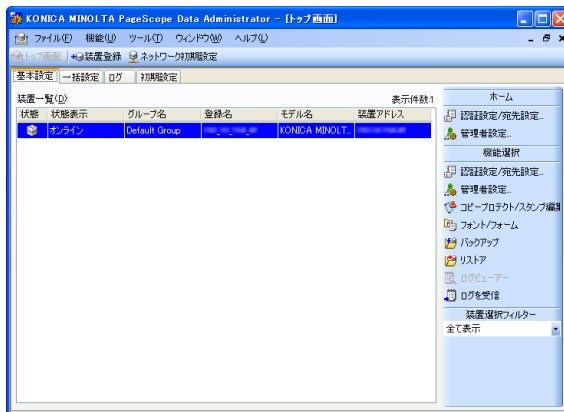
KONICA MINOLTA PageScope Data Administrator - [トップ画面]

ファイル(F) 機能(U) ツール(T) ウィンドウ(W) ヘルプ(L)

トップ画面 装置登録 ネットワーク初期設定

基本設定 一括設定 ログ 初期設定

装置一覧(D) 表示件数:1

| 状態 | 状態表示 | グループ名 | 登録名 | モデル名 | 装置アドレス |
|---|---|---|---|---|---|
| | オンライン | Default Group | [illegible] | KONICA MINOLT... | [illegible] |

ホーム
認証設定/宛先設定...
管理者設定...

機能選択
認証設定/宛先設定...
管理者設定...
コピープロテクト/スタンプ編集
フォント/フォーム
バックアップ
リストア
ログビューアー
ログを受信

装置選択フィルター
全て表示